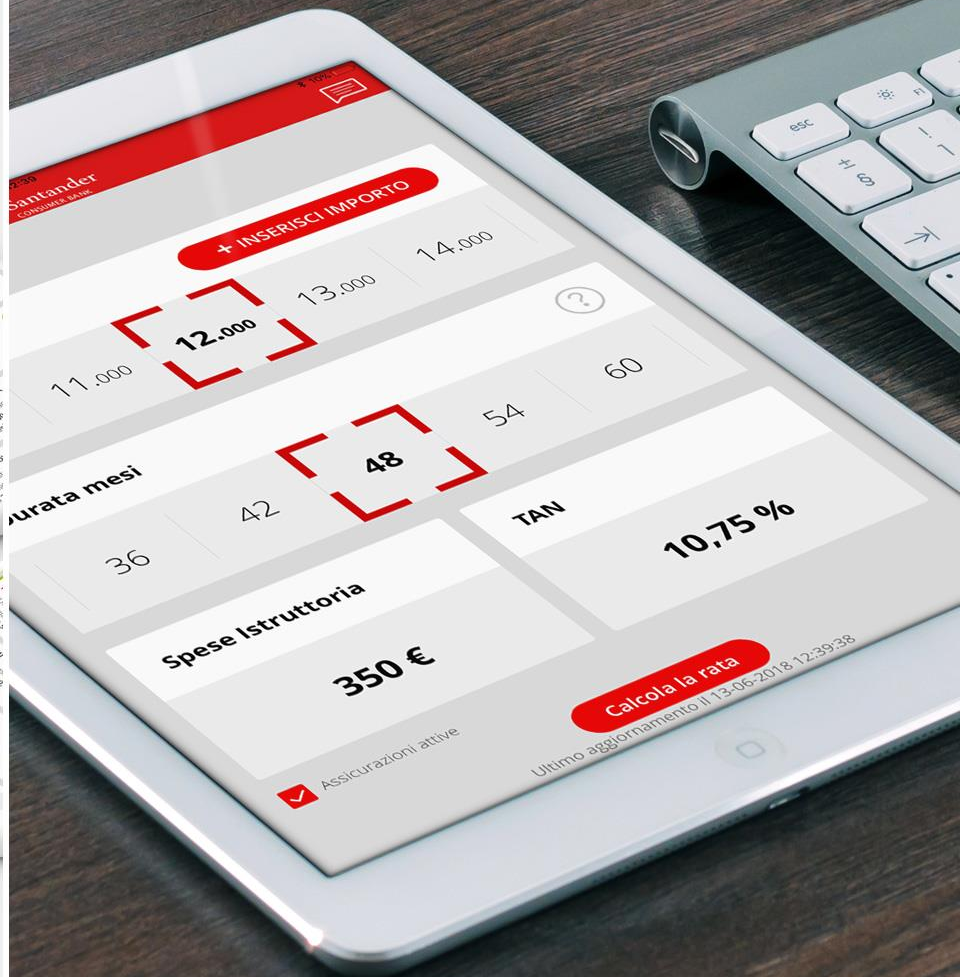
12:39
10%
Santander
CONSUMER BANK

+ INSERISCI IMPORTO

11.000
12.000
13.000
14.000

?

Durata mesi

36
42
48
54
60

TAN
10,75 %

Spese Istruttoria
350 €

Assicurazioni attive

Calcola la rata

Ultimo aggiornamento il 13-06-2018 12:39:38

esc
F1
!
1
±
§